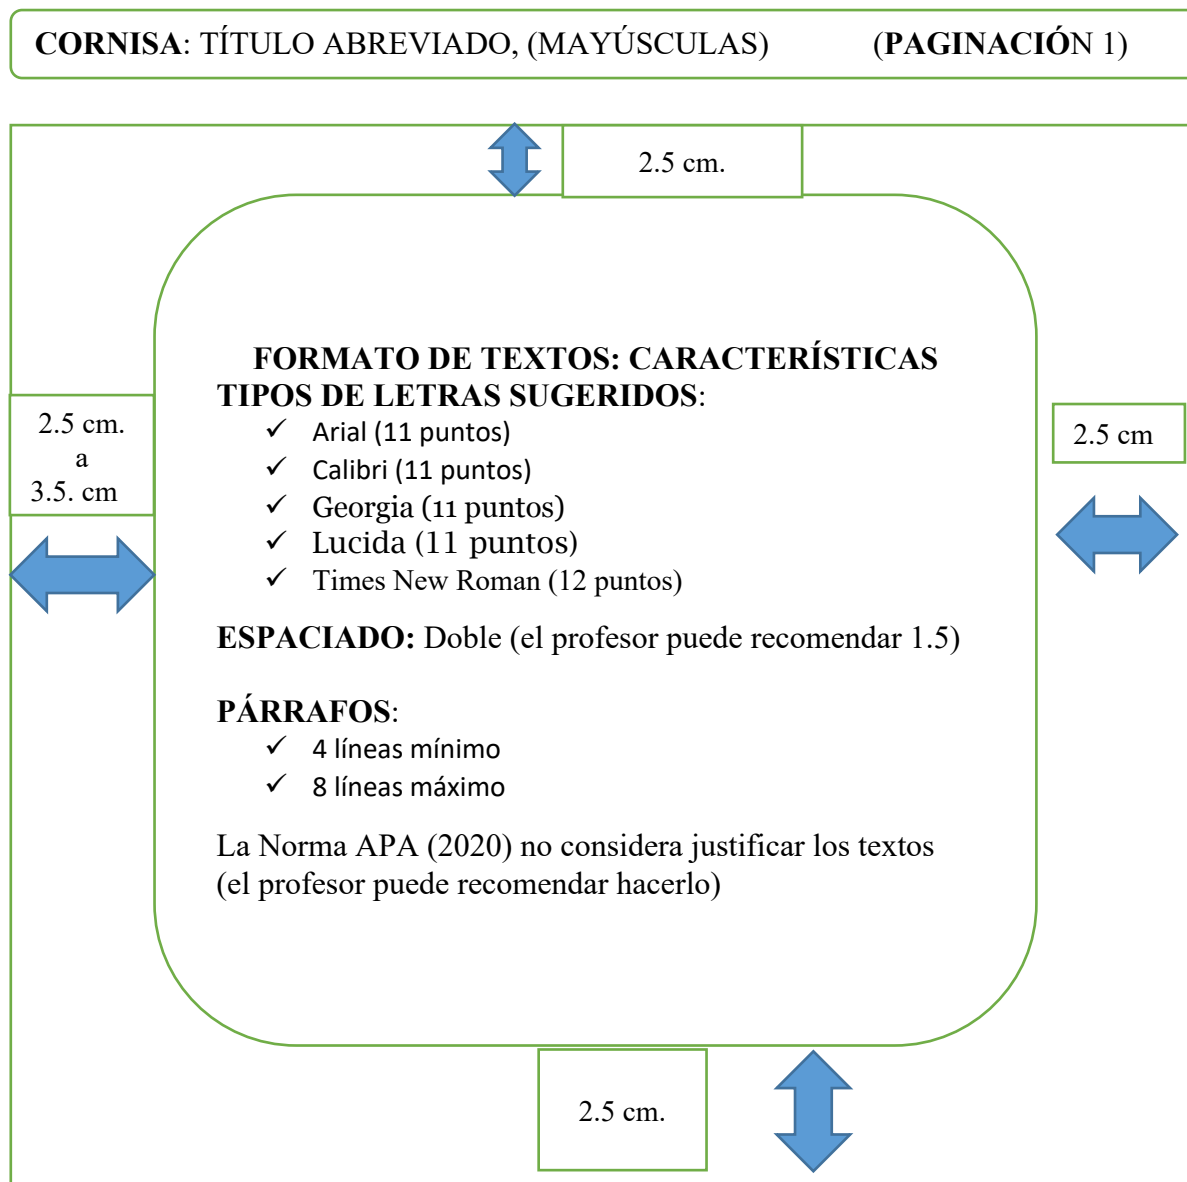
**CORNISA**: TÍTULO ABREVIADO, (MAYÚSCULAS) (**PAGINACIÓ**N 1)

2.5 cm.

2.5 cm.
a
3.5. cm

FORMATO DE TEXTOS: CARACTERÍSTICAS

TIPOS DE LETRAS SUGERIDOS:

✓ Arial (11 puntos)
✓ Calibri (11 puntos)
✓ Georgia (11 puntos)
✓ Lucida (11 puntos)
✓ Times New Roman (12 puntos)

**ESPACIADO:** Doble (el profesor puede recomendar 1.5)

**PÁRRAFOS**:

✓ 4 líneas mínimo
✓ 8 líneas máximo

La Norma APA (2020) no considera justificar los textos (el profesor puede recomendar hacerlo)

2.5 cm

2.5 cm.